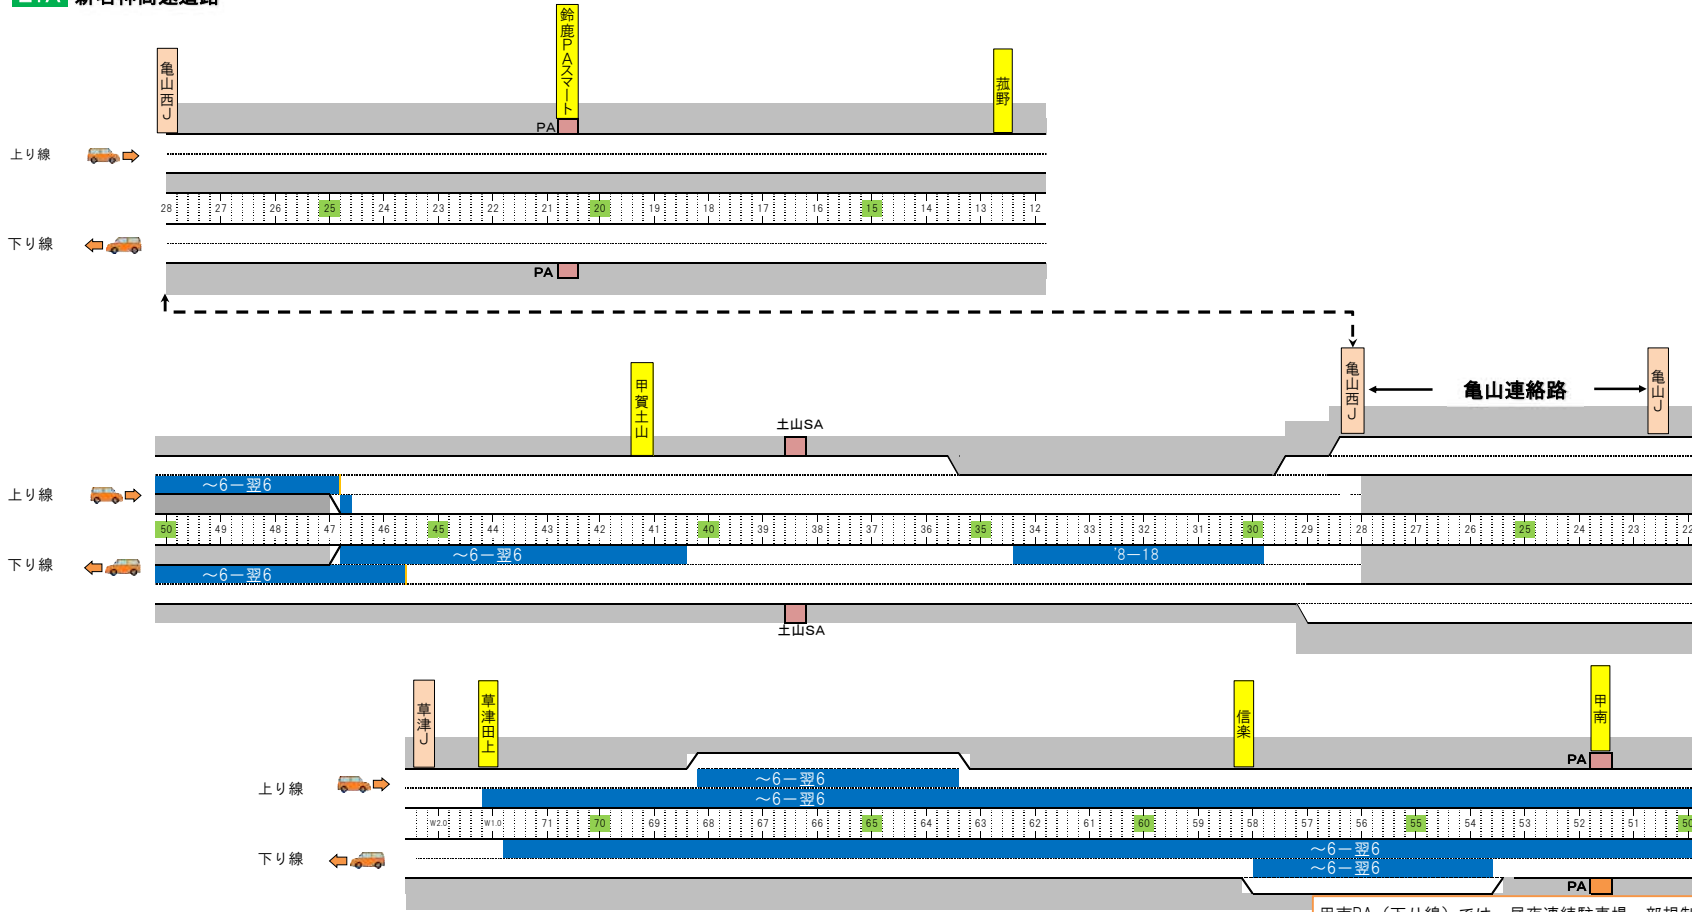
新名神高速道路

亀山西J
鈴鹿PAスマート
菰野
PA
上り線
28 27 26 25 24 23 22 21 20 19 18 17 16 15 14 13 12
下り線
PA

亀山西J
亀山連絡路
亀山J
甲賀土山
土山SA
上り線
～6－翌6
50 49 48 47 46 45 44 43 42 41 40 39 38 37 36 35 34 33 32 31 30 29 28 27 26 25 24 23 22
下り線
～6－翌6
'8－18
～6－翌6
土山SA

草津J
草津田上
信楽
甲南
PA
上り線
～6－翌6
～6－翌6
W20 W10 71 70 69 68 67 66 65 64 63 62 61 60 59 58 57 56 55 54 53 52 51 50
下り線
～6－翌6
～6－翌6
PA
甲南PA（下り線）では、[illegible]